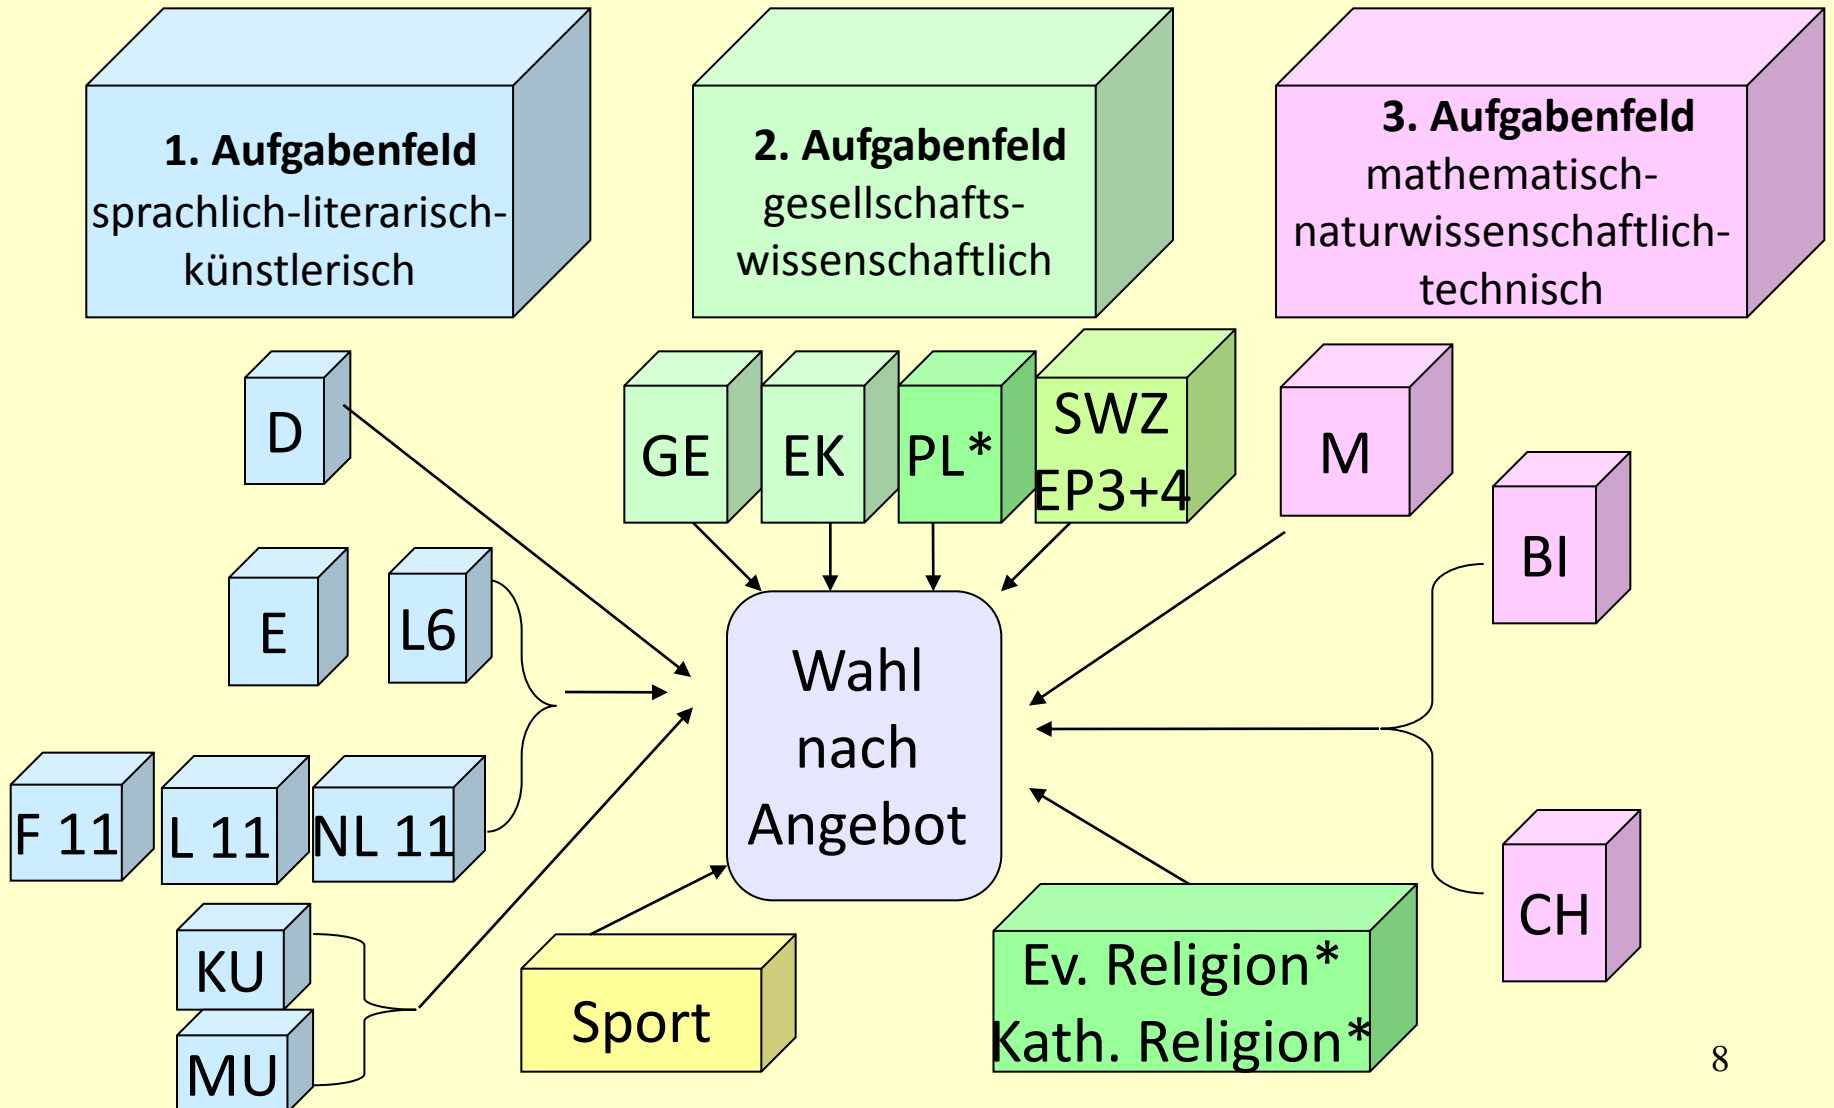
1. Aufgabenfeld
sprachlich-literarisch-künstlerisch

2. Aufgabenfeld
gesellschafts-wissenschaftlich

3. Aufgabenfeld
mathematisch-naturwissenschaftlich-technisch

D

GE

EK

PL*

SWZ
EP3+4

M

E

L6

BI

F 11

L 11

NL 11

Wahl
nach
Angebot

CH

KU

MU

Sport

Ev. Religion*
Kath. Religion*

8